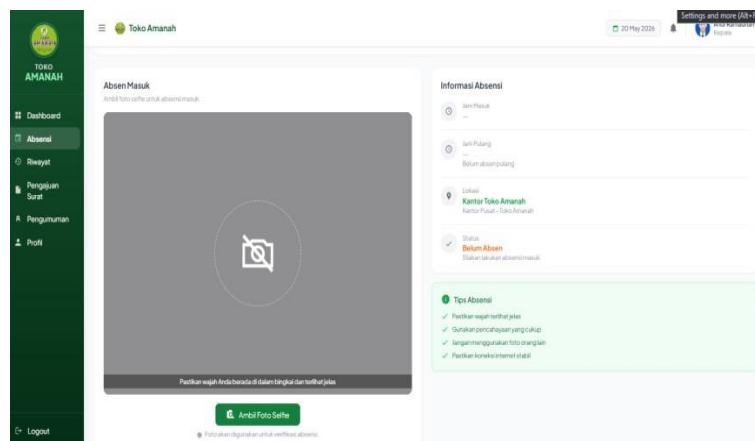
TOKO AMANAH

Dashboard
Absensi
Riwayat
Pengajuan Surat
Pengumuman
Profil

Logout

Toko Amanah

20 May 2026

Settings and more (Alt+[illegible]

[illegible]
Kepala

Absen Masuk
Ambil foto selfie untuk absensi masuk

Pastikan wajah Anda berada di dalam bingkai dan terlihat jelas

Ambil Foto Selfie

Foto akan digunakan untuk verifikasi absensi

Informasi Absensi

Jam Masuk
--

Jam Pulang
--
Belum absen pulang

Lokasi
Kantor Toko Amanah
Kantor Pusat - Toko Amanah

Status
Belum Absen
Silakan lakukan absensi masuk

Tips Absensi
Pastikan wajah terlihat jelas
Gunakan pencahayaan yang cukup
Jangan menggunakan foto orang lain
Pastikan koneksi internet stabil